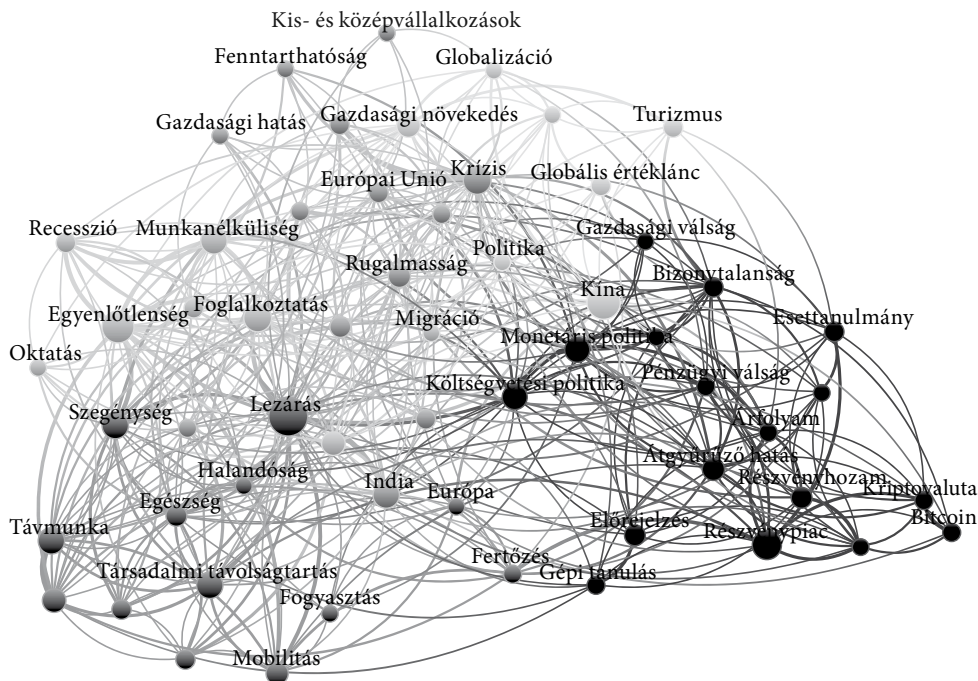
Kis- és középvállalkozások
Fenntarthatóság
Globalizáció
Gazdasági hatás
Gazdasági növekedés
Turizmus
Európai Unió
Krízis
Globális értéklánc
Recesszió
Munkanélküliség
Gazdasági válság
Politika
Rugalmasság
Bizonytalanság
Kína
Egyenlőtlenség
Foglalkoztatás
Migráció
Esettanulmány
Monetáris politika
Oktatás
Pénzügyi válság
Költségvetési politika
Szegénység
Lezárás
Árfolyam
Átgyűrűző hatás
Halandóság
Részvényhozam
India
Kriptovaluta
Európa
Egészség
Bitcoin
Előrejelzés
Részvénypiac
Távmunka
Fertőzés
Gépi tanulás
Társadalmi távolságtartás
Fogyasztás
Mobilitás